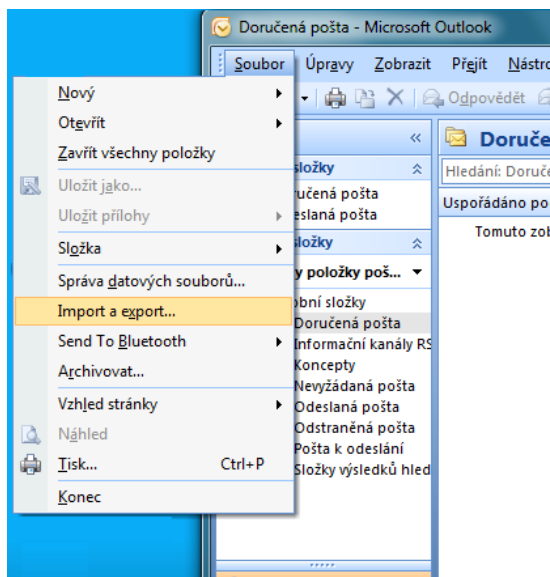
Doručená pošta - Microsoft Outlook

Soubor Úpravy Zobrazit Přejít Nástro

Odpovědět

Doruče

složky

Hledání: Doruče

ručená pošta

eslaná pošta

Uspořádáno po

složky

Tomuto zob

y položky poš...

bní složky

Doručená pošta

Informační kanály RS

Koncepty

Nevyžádaná pošta

Odeslaná pošta

Odstraněná pošta

Pošta k odeslání

Složky výsledků hled

Nový

Otevřít

Zavřít všechny položky

Uložit jako...

Uložit přílohy

Složka

Správa datových souborů...

Import a export...

Send To Bluetooth

Archivovat...

Vzhled stránky

Náhled

Tisk... Ctrl+P

Konec